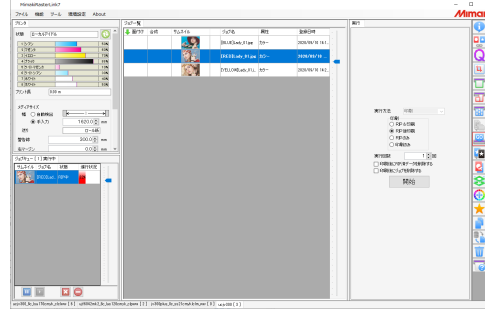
MimakiRasterLink7

ファイル 機能 ツール 環境設定 About

プリンタ

状態 ローカルアイドル

シアン
マゼンタ
イエロー
ブラック
ライトシアン
ライトマゼンタ
ライトブラック
ホワイト

メディアサイズ

幅 ○ 自動検出 ● 手入力 1620.0 mm

長さ ロール紙

ジョブキュー ( 1 ) 実行中

サムネイル ジョブ名 状態 進行状況

ジョブ一覧

サムネイル ジョブ名 属性 登録日時

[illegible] カラー 2020/08/14 14:1...

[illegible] カラー 2020/08/14 14:1...

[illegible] カラー 2020/08/14 14:2...

実行

実行方法

○ RIP & 印刷
● RIP後印刷
○ RIPのみ
○ 印刷のみ

実行部数 1

□ 印刷後にRIP済みデータを削除する
□ 印刷後にジョブを削除する

開始

Mimaki